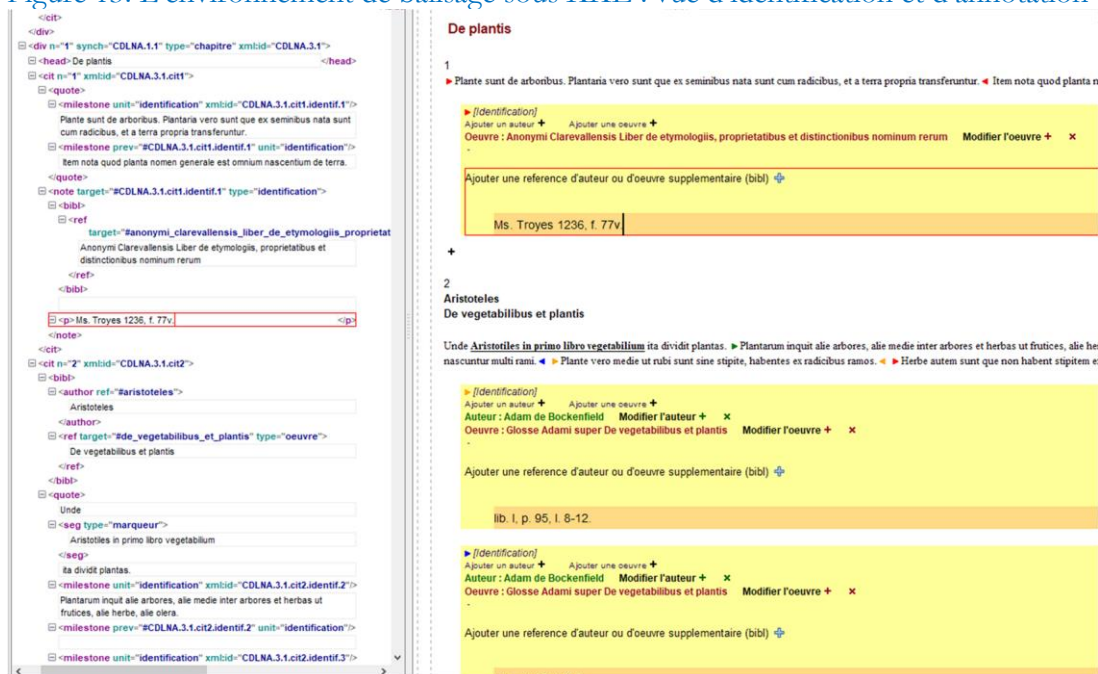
Figure 13. L'environnement de balisage sous XML : vue d'identification et d'annotation

</cit>
</div>
<div n="1" synch="CDLNA.1.1" type="chapitre" xml:id="CDLNA.3.1">
<head> De plantis </head>
<cit n="1" xml:id="CDLNA.3.1.cit1">
<quote>
<milestone unit="identification" xml:id="CDLNA.3.1.cit1.identif.1"/>
Plante sunt de arboribus. Plantaria vero sunt que ex seminibus nata sunt cum radicibus, et a terra propria transferuntur.
<milestone prev="#CDLNA.3.1.cit1.identif.1" unit="identification"/>
Item nota quod planta nomen generale est omnium nascentium de terra.
</quote>
<note target="#CDLNA.3.1.cit1.identif.1" type="identification">
<bibl>
<ref target="#anonymi_clarevallensis_liber_de_etymologiis_proprietat
Anonymi Clarevallensis Liber de etymologiis, proprietatibus et distinctionibus nominum rerum
</ref>
</bibl>
<p> Ms. Troyes 1236, f. 77v. </p>
</note>
</cit>
<cit n="2" xml:id="CDLNA.3.1.cit2">
<bibl>
<author ref="#aristoteles">
Aristoteles
</author>
<ref target="#de_vegetabilibus_et_plantis" type="oeuvre">
De vegetabilibus et plantis
</ref>
</bibl>
<quote>
Unde
<seg type="marqueur">
Aristotiles in primo libro vegetabilium
</seg>
ita dividit plantas.
<milestone unit="identification" xml:id="CDLNA.3.1.cit2.identif.2"/>
Plantarum inquit alie arbores, alie medie inter arbores et herbas ut frutices, alie herbe, alie olera.
<milestone prev="#CDLNA.3.1.cit2.identif.2" unit="identification"/>
<milestone unit="identification" xml:id="CDLNA.3.1.cit2.identif.3"/>

De plantis

1
Plante sunt de arboribus. Plantaria vero sunt que ex seminibus nata sunt cum radicibus, et a terra propria transferuntur. Item nota quod planta n

[Identification]
Ajouter un auteur + Ajouter une oeuvre +
Oeuvre : Anonymi Clarevallensis Liber de etymologiis, proprietatibus et distinctionibus nominum rerum Modifier l'oeuvre + ×
-
Ajouter une reference d'auteur ou d'oeuvre supplementaire (bibl)
Ms. Troyes 1236, f. 77v
+

2
Aristoteles
De vegetabilibus et plantis

Unde Aristotiles in primo libro vegetabilium ita dividit plantas. Plantarum inquit alie arbores, alie medie inter arbores et herbas ut frutices, alie he nascuntur multi rami. Plante vero medie ut rubi sunt sine stipite, habentes ex radicibus ramos. Herbe autem sunt que non habent stipitem e

[Identification]
Ajouter un auteur + Ajouter une oeuvre +
Auteur : Adam de Bockenfield Modifier l'auteur + ×
Oeuvre : Glosse Adami super De vegetabilibus et plantis Modifier l'oeuvre + ×
-
Ajouter une reference d'auteur ou d'oeuvre supplementaire (bibl)
lib. I, p. 95, l. 8-12.

[Identification]
Ajouter un auteur + Ajouter une oeuvre +
Auteur : Adam de Bockenfield Modifier l'auteur + ×
Oeuvre : Glosse Adami super De vegetabilibus et plantis Modifier l'oeuvre + ×
-
Ajouter une reference d'auteur ou d'oeuvre supplementaire (bibl)